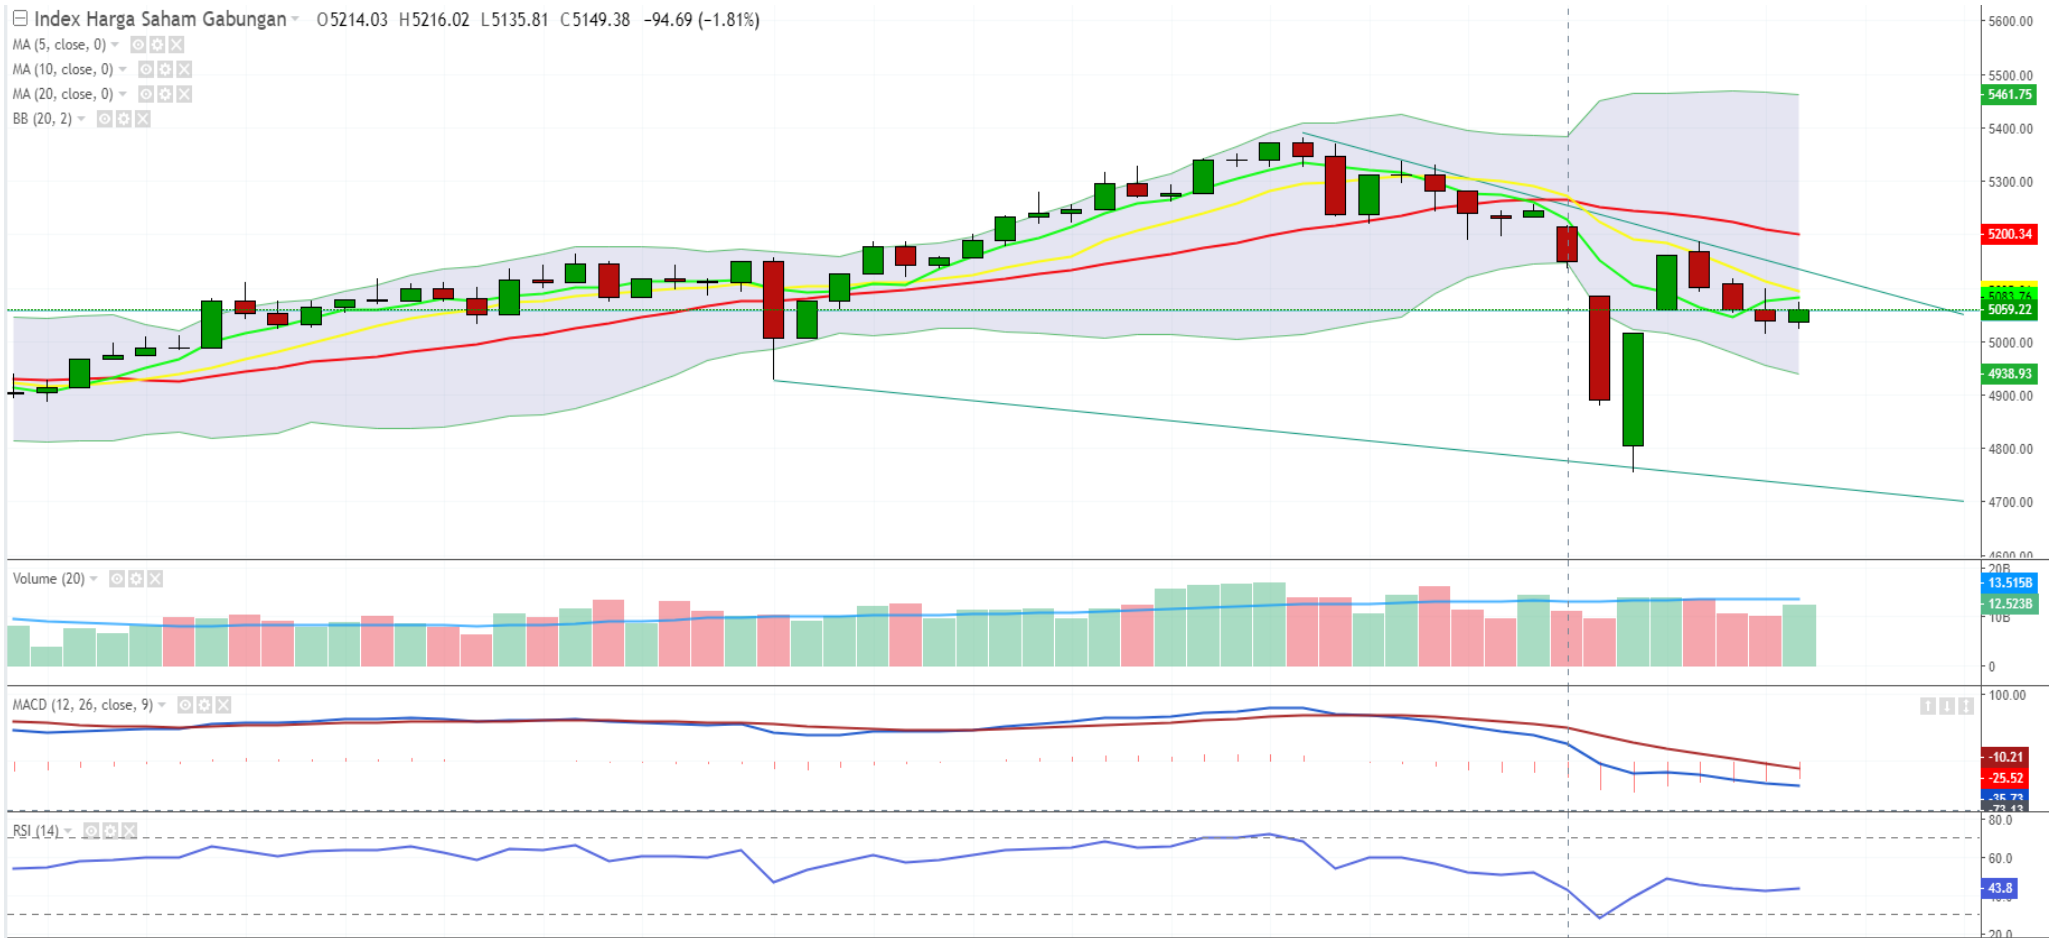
Index Harga Saham Gabungan O5214.03 H5216.02 L5135.81 C5149.38 −94.69 (−1.81%)
MA (5, close, 0)
MA (10, close, 0)
MA (20, close, 0)
BB (20, 2)

5600.00
5500.00
5461.75
5400.00
5300.00
5200.34
5083.74
5059.22
5000.00
4938.93
4900.00
4800.00
4700.00
4600.00

Volume (20)
20B
13.515B
12.523B
10B
0

MACD (12, 26, close, 9)
100.00
-10.21
-25.52
-35.73
-73.13

RSI (14)
80.0
60.0
43.8
40.0
20.0